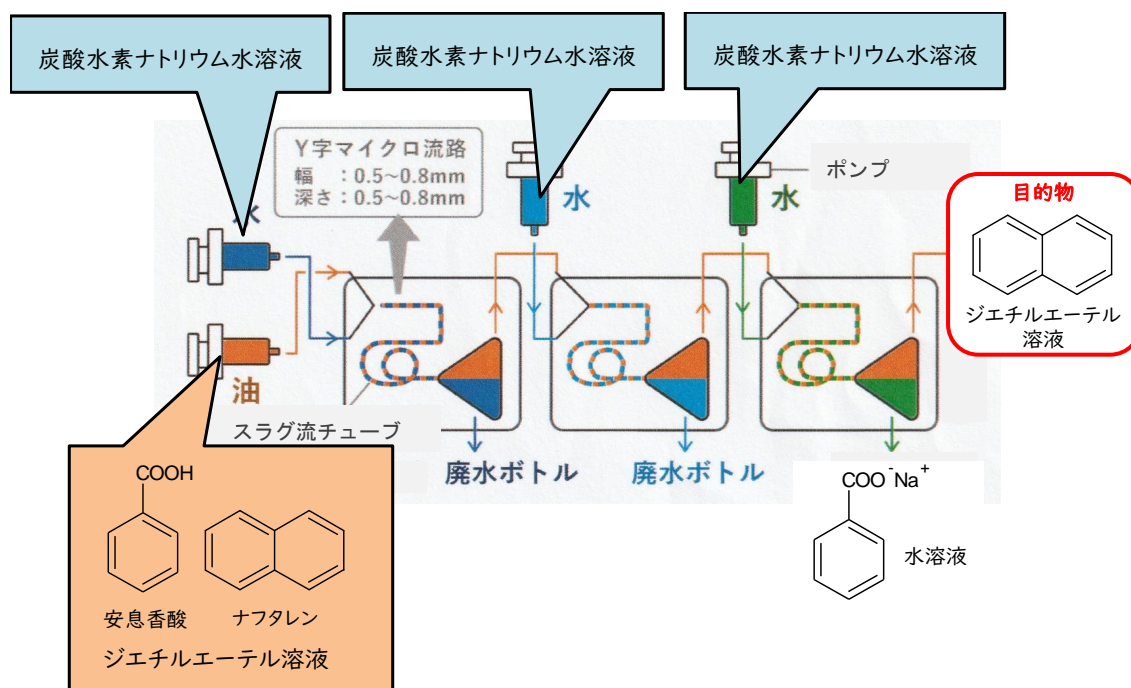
炭酸水素ナトリウム水溶液

炭酸水素ナトリウム水溶液

炭酸水素ナトリウム水溶液

Y字マイクロ流路
幅　：0.5~0.8mm
深さ：0.5~0.8mm

水

水

ポンプ

目的物

ジエチルエーテル溶液

油

スラグ流チューブ

廃水ボトル

廃水ボトル

COOH

安息香酸

ナフタレン

ジエチルエーテル溶液

$COO^-Na^+$

水溶液